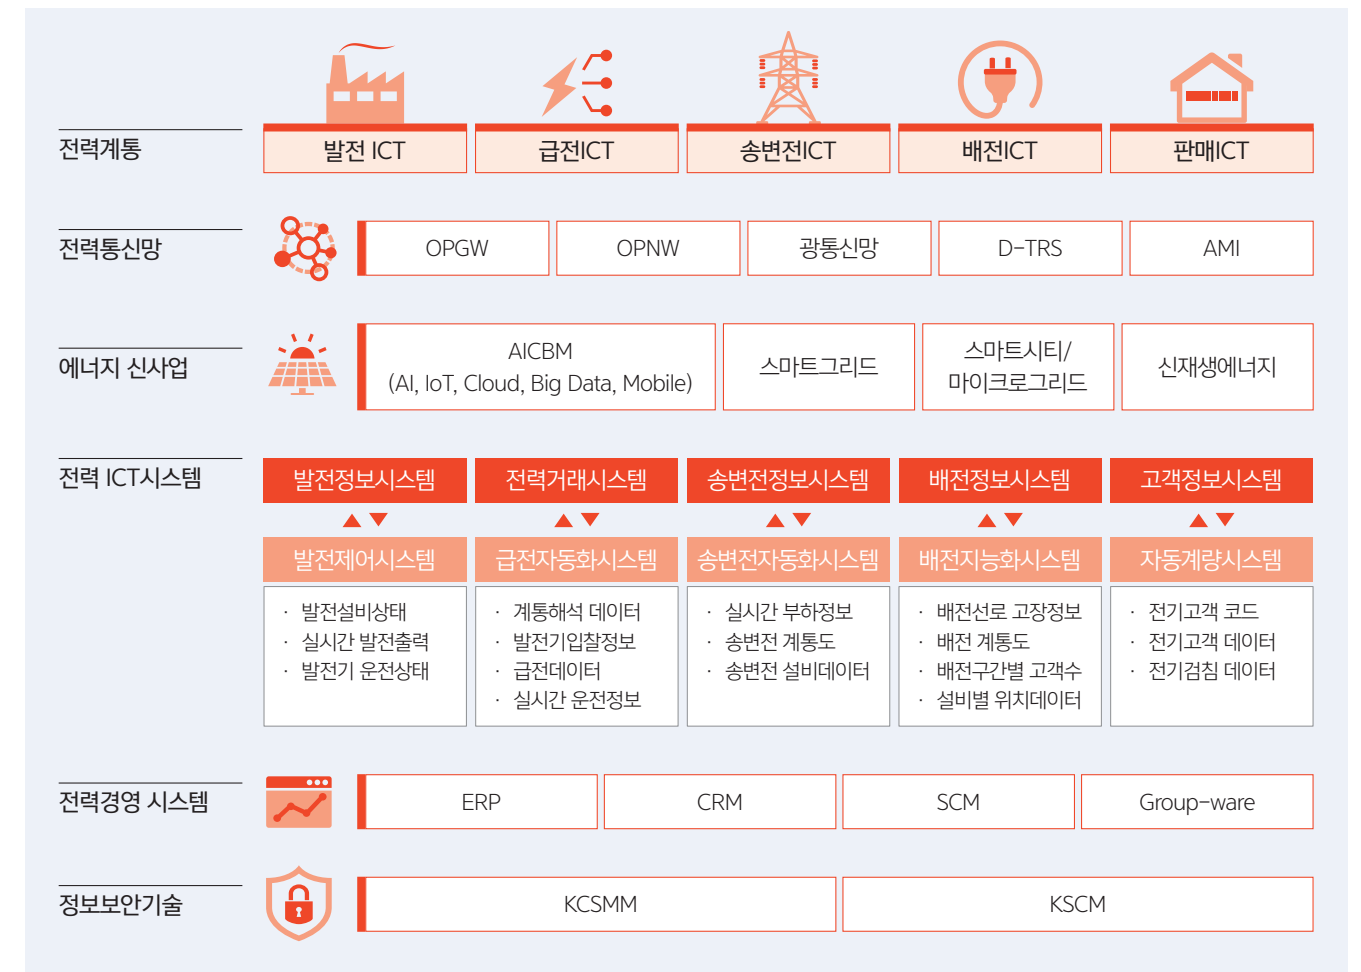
전력계통

발전 ICT

급전ICT

송변전ICT

배전ICT

판매ICT

전력통신망

OPGW

OPNW

광통신망

D-TRS

AMI

에너지 신사업

AICBM
(AI, IoT, Cloud, Big Data, Mobile)

스마트그리드

스마트시티/
마이크로그리드

신재생에너지

전력 ICT시스템

발전정보시스템

전력거래시스템

송변전정보시스템

배전정보시스템

고객정보시스템

발전제어시스템

급전자동화시스템

송변전자동화시스템

배전지능화시스템

자동계량시스템

· 발전설비상태
· 실시간 발전출력
· 발전기 운전상태

· 계통해석 데이터
· 발전기입찰정보
· 급전데이터
· 실시간 운전정보

· 실시간 부하정보
· 송변전 계통도
· 송변전 설비데이터

· 배전선로 고장정보
· 배전 계통도
· 배전구간별 고객수
· 설비별 위치데이터

· 전기고객 코드
· 전기고객 데이터
· 전기검침 데이터

전력경영 시스템

ERP

CRM

SCM

Group-ware

정보보안기술

KCSMM

KSCM